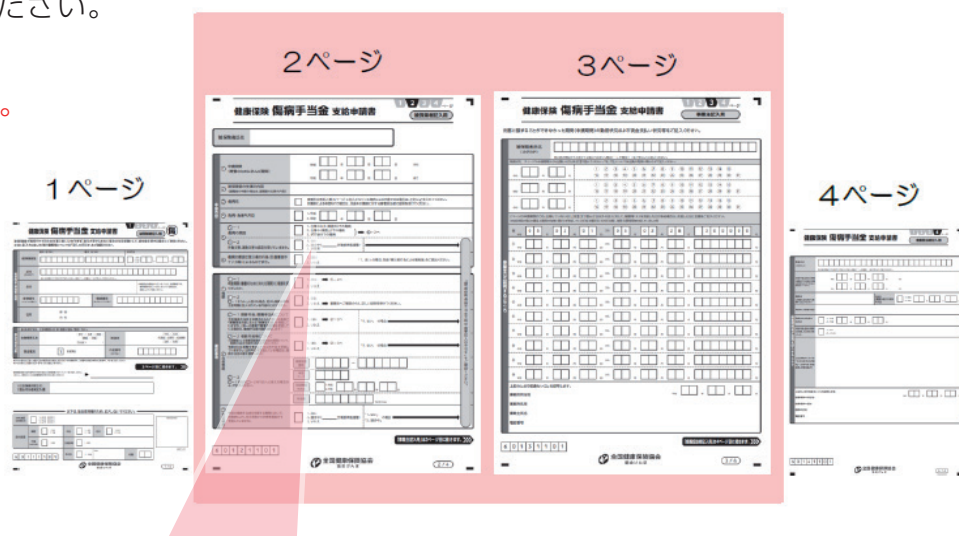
ださい。

2ページ

3ページ

1ページ

4ページ

健康保険 傷病手当金 支給申請書

健康保険 傷病手当金 支給申請書

健康保険 傷病手当金 支給申請書

健康保険 傷病手当金 支給申請書

全国健康保険協会

全国健康保険協会

全国健康保険協会

全国健康保険協会